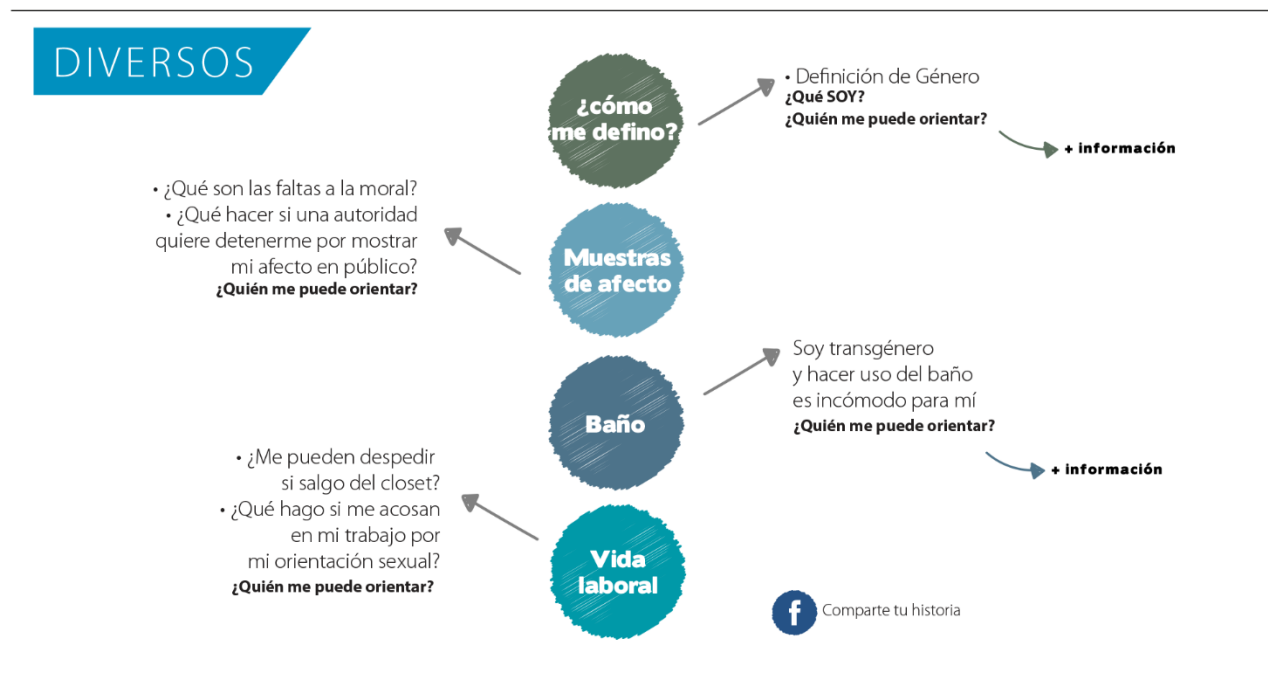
DIVERSOS

¿cómo me defino?

• Definición de Género
¿Qué SOY?
¿Quién me puede orientar?

+ información

• ¿Qué son las faltas a la moral?
• ¿Qué hacer si una autoridad quiere detenerme por mostrar mi afecto en público?
¿Quién me puede orientar?

Muestras de afecto

Baño

Soy transgénero y hacer uso del baño es incómodo para mí
¿Quién me puede orientar?

+ información

• ¿Me pueden despedir si salgo del closet?
• ¿Qué hago si me acosan en mi trabajo por mi orientación sexual?
¿Quién me puede orientar?

Vida laboral

f Comparte tu historia